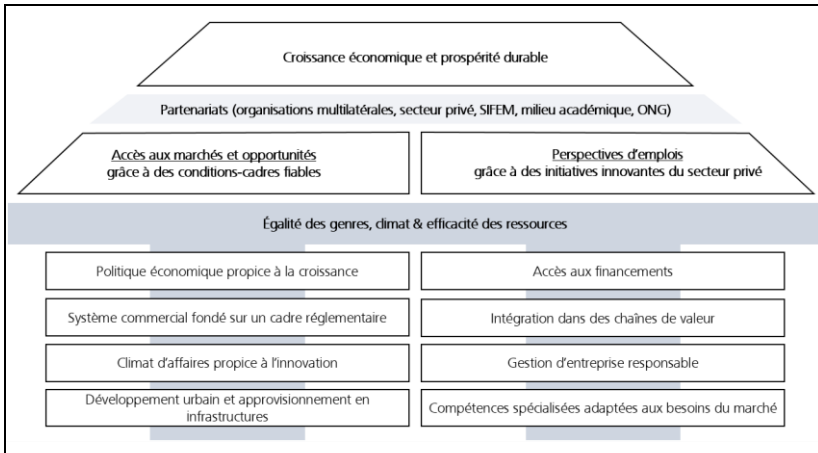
Croissance économique et prospérité durable

Partenariats (organisations multilatérales, secteur privé, SIFEM, milieu académique, ONG)

Accès aux marchés et opportunités
grâce à des conditions-cadres fiables

Perspectives d'emplois
grâce à des initiatives innovantes du secteur privé

Égalité des genres, climat & efficacité des ressources

Politique économique propice à la croissance

Système commercial fondé sur un cadre réglementaire

Climat d'affaires propice à l'innovation

Développement urbain et approvisionnement en infrastructures

Accès aux financements

Intégration dans des chaînes de valeur

Gestion d'entreprise responsable

Compétences spécialisées adaptées aux besoins du marché